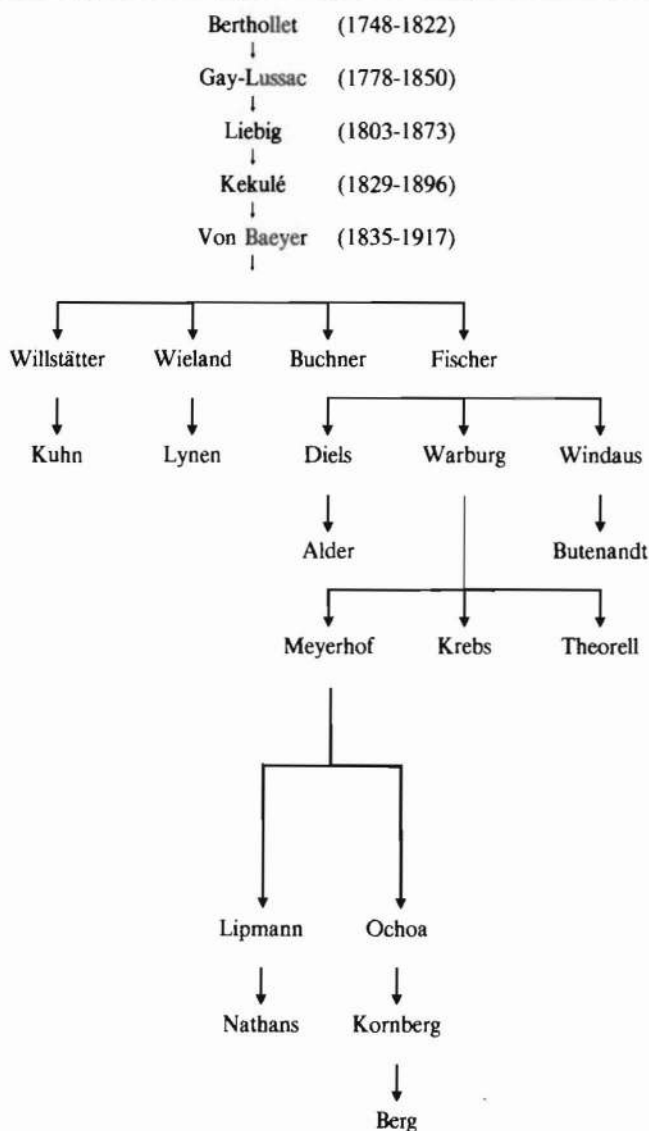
Berthollet (1748-1822)

Gay-Lussac (1778-1850)

Liebig (1803-1873)

Kekulé (1829-1896)

Von Baeyer (1835-1917)

Willstätter Wieland Buchner Fischer

Kuhn Lynen Diels Warburg Windaus

Alder Butenandt

Meyerhof Krebs Theorell

Lipmann Ochoa

Nathans Kornberg

Berg